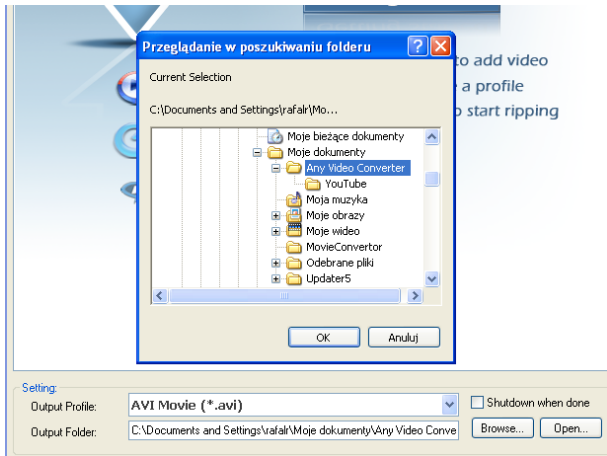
Przeglądanie w poszukiwaniu folderu

Current Selection

C:\Documents and Settings\rafalr\Mo...

Moje bieżące dokumenty
Moje dokumenty
Any Video Converter
YouTube
Moja muzyka
Moje obrazy
Moje wideo
MovieConvertor
Odebrane pliki
Updater5

OK
Anuluj

o add video
a profile
o start ripping

Setting:
Output Profile:
AVI Movie (*.avi)
Shutdown when done
Output Folder:
C:\Documents and Settings\rafalr\Moje dokumenty\Any Video Conve
Browse...
Open...